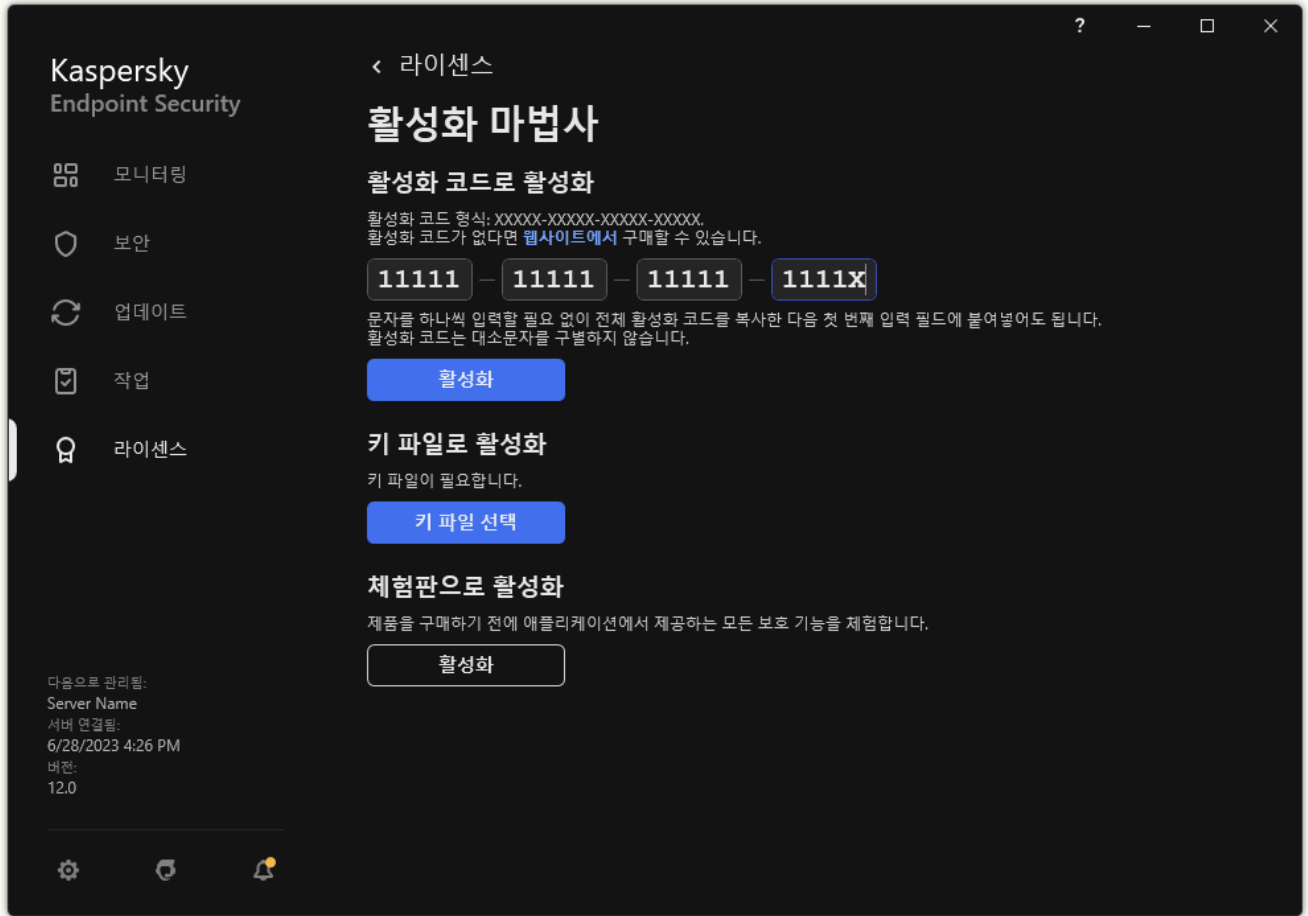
?

Kaspersky
Endpoint Security

모니터링

보안

업데이트

작업

라이센스

다음으로 관리됨:
Server Name
서버 연결됨:
6/28/2023 4:26 PM
버전:
12.0

< 라이센스

활성화 마법사

활성화 코드로 활성화

활성화 코드 형식: XXXXX-XXXXX-XXXXX-XXXXX.
활성화 코드가 없다면 웹사이트에서 구매할 수 있습니다.

11111 – 11111 – 11111 – 1111X

문자를 하나씩 입력할 필요 없이 전체 활성화 코드를 복사한 다음 첫 번째 입력 필드에 붙여넣어도 됩니다.
활성화 코드는 대소문자를 구별하지 않습니다.

활성화

키 파일로 활성화

키 파일이 필요합니다.

키 파일 선택

체험판으로 활성화

제품을 구매하기 전에 애플리케이션에서 제공하는 모든 보호 기능을 체험합니다.

활성화